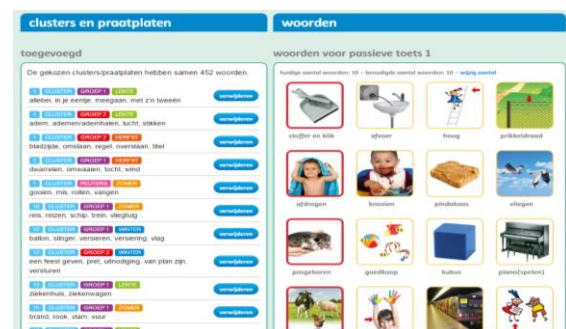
clusters en praatplaten

toegevoegd

De gekozen clusters/praatplaten hebben samen 452 woorden.

1 CLUSTER GROEP 1 LENTE
alleen, in je eentje, meegaan, met z'n tweeën
verwijderen

1 CLUSTER GROEP 1 LENTE
adem, ademen/ademhalen, lucht, stikken
verwijderen

1 CLUSTER GROEP 2 HERFST
bladzijde, omslaan, regel, overslaan, titel
verwijderen

1 CLUSTER GROEP 1 HERFST
dwarrelen, omwaaien, tocht, wind
verwijderen

1 CLUSTER PEUTERS ZOMER
gooien, mis, rollen, vangen
verwijderen

10 CLUSTER GROEP 1 ZOMER
reis, reizen, schip, trein, vliegtuig
verwijderen

1 CLUSTER GROEP 1 WINTER
ballon, slinger, versieren, versiering, vlag
verwijderen

1 CLUSTER GROEP 1 WINTER
een feest geven, pret, uitnodiging, van plan zijn, verkleden
verwijderen

1 CLUSTER GROEP 1 LENTE
ziekenhuis, ziekenwagen
verwijderen

1 CLUSTER GROEP 2 ZOMER
brand, rook, vlam, vuur
verwijderen

woorden

woorden voor passieve toets 1

huidige aantal woorden: 10 – benodigde aantal woorden: 10 – wijzig aantal

stoffer en blik
afvoer
hoog
prikkeldraad
afdrogen
knoeien
pindakaas
vliegen
pasgeboren
goedkoop
kubus
piano(spelen)